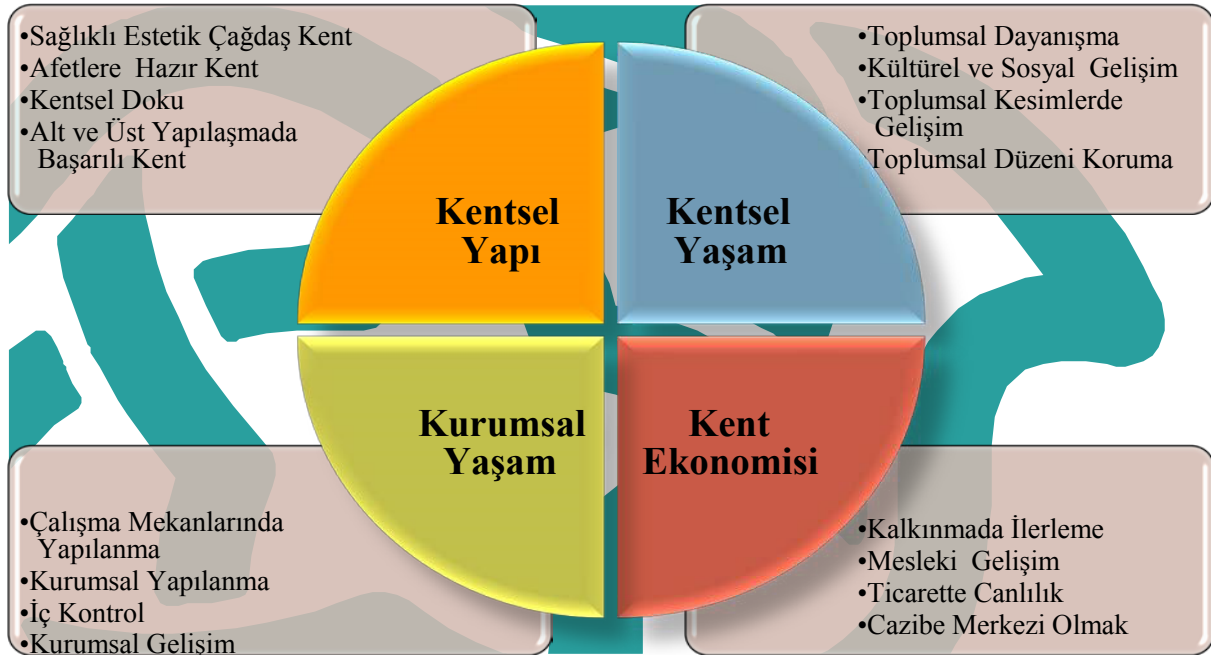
•Sağlıklı Estetik Çağdaş Kent
•Afetlere Hazır Kent
•Kentsel Doku
•Alt ve Üst Yapılaşmada Başarılı Kent

•Toplumsal Dayanışma
•Kültürel ve Sosyal Gelişim
•Toplumsal Kesimlerde Gelişim
Toplumsal Düzeni Koruma

Kentsel Yapı

Kentsel Yaşam

Kurumsal Yaşam

Kent Ekonomisi

•Çalışma Mekanlarında Yapılanma
•Kurumsal Yapılanma
•İç Kontrol
•Kurumsal Gelişim

•Kalkınmada İlerleme
•Mesleki Gelişim
•Ticarette Canlılık
•Cazibe Merkezi Olmak